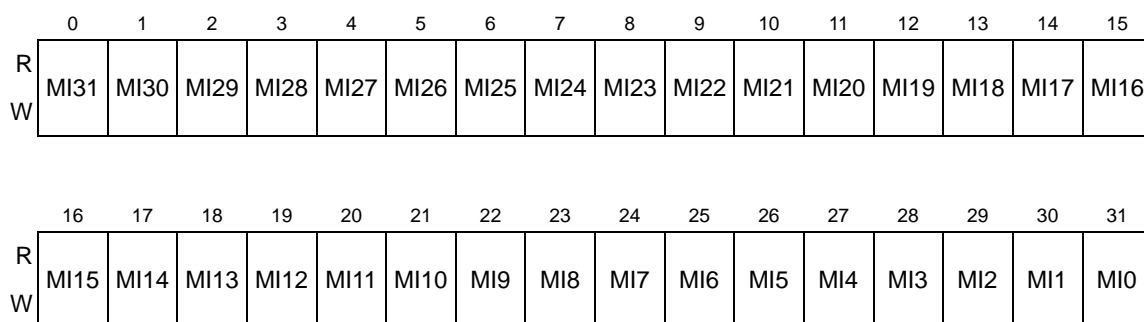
|   | 0 | 1 | 2 | 3 | 4 | 5 | 6 | 7 | 8 | 9 | 10 | 11 | 12 | 13 | 14 | 15 |
|---|---|---|---|---|---|---|---|---|---|---|---|---|---|---|---|---|
| R W | MI31 | MI30 | MI29 | MI28 | MI27 | MI26 | MI25 | MI24 | MI23 | MI22 | MI21 | MI20 | MI19 | MI18 | MI17 | MI16 |

|   | 16 | 17 | 18 | 19 | 20 | 21 | 22 | 23 | 24 | 25 | 26 | 27 | 28 | 29 | 30 | 31 |
|---|---|---|---|---|---|---|---|---|---|---|---|---|---|---|---|---|
| R W | MI15 | MI14 | MI13 | MI12 | MI11 | MI10 | MI9 | MI8 | MI7 | MI6 | MI5 | MI4 | MI3 | MI2 | MI1 | MI0 |